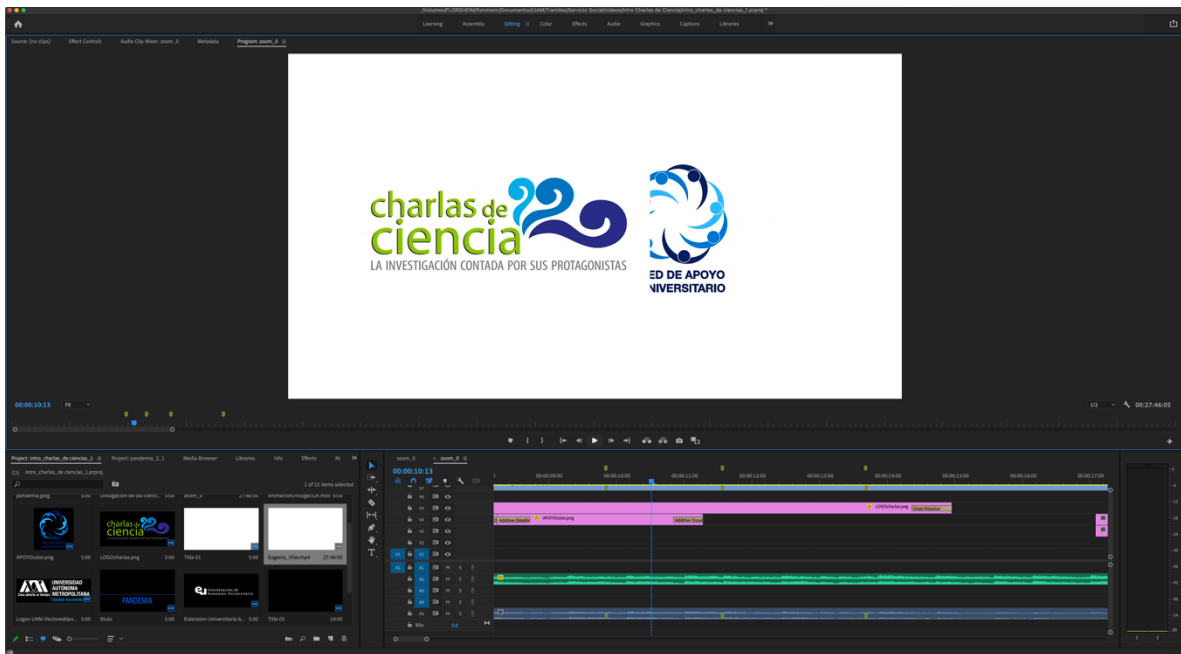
/Volumes/FLORSHEIM/florsheim/Documentos/UAM/Tramites/Servicio Social/videos/Intro Charlas de Ciencia/intro_charlas_de_ciencias_1.prproj *

Learning Assembly Editing Color Effects Audio Graphics Captions Libraries »

Source: (no clips) Effect Controls Audio Clip Mixer: zoom_0 Metadata Program: zoom_0

charlas de ciencia
LA INVESTIGACIÓN CONTADA POR SUS PROTAGONISTAS

ED DE APOYO
NIVERSITARIO

00:00:10:13 Fit 1/2 00:27:46:05

Project: intro_charlas_de_ciencias_1 Project: pandemia_2_1 Media Browser Libraries Info Effects

intro_charlas_de_ciencias_1.prproj

1 of 15 items selected

pandemia.jpeg 5:00 Divulgación de las cienci... 5:00 zoom_0 27:46:05

APOYOcolor.png 5:00 LOGOcharlas.png 5:00 Title 01 5:00 Eugenia_VIII.mp4 27:46:00

UNIVERSIDAD AUTÓNOMA METROPOLITANA

PANDEMIA

Logos-UAM-Vectoresblan... 5:00 titulo Extensión-Universitaria-b... 5:00 Title 03 14:05

zoom_0 × zoom_0

00:00:10:13

00:00:09:00 00:00:10:00 00:00:11:00 00:00:12:00 00:00:13:00 00:00:14:00 00:00:15:00 00:00:16:00 00:00:17:00

V6 V5 V4 V3 V2 V1 A1 A2 A3 A4 A5 Mix 0.0

LOGOcharlas.png Cross Dissolve
Additive Dissolve APOYOcolor.png Additive Disso